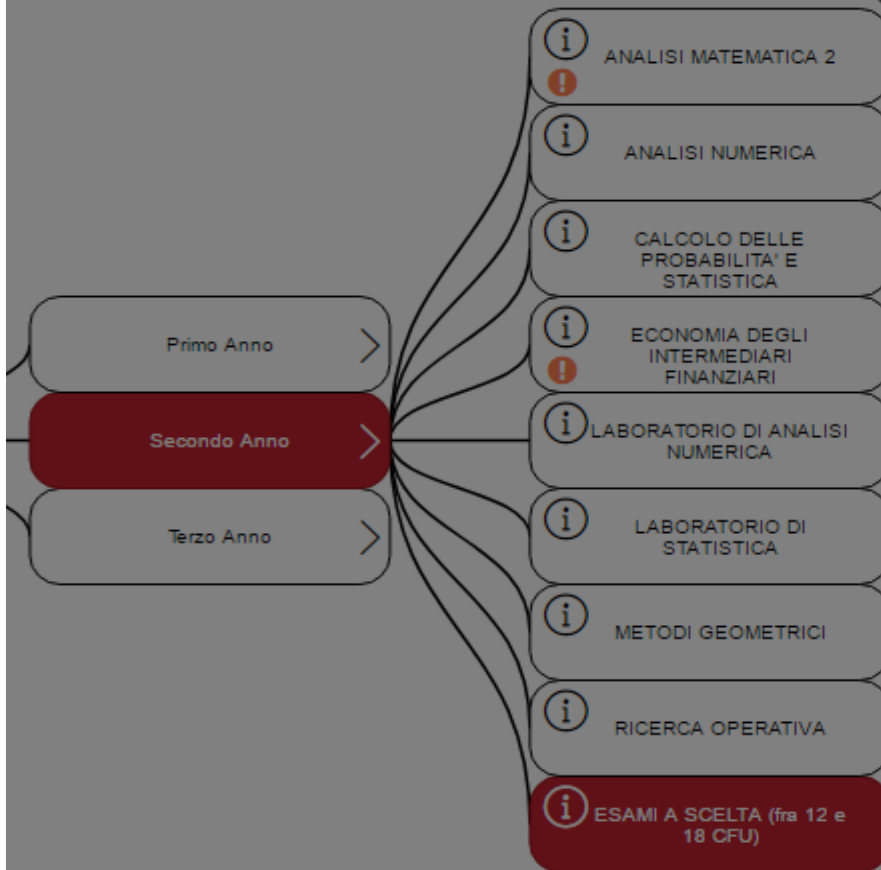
Primo Anno

Secondo Anno

Terzo Anno

ANALISI MATEMATICA 2

ANALISI NUMERICA

CALCOLO DELLE PROBABILITA' E STATISTICA

ECONOMIA DEGLI INTERMEDIARI FINANZIARI

LABORATORIO DI ANALISI NUMERICA

LABORATORIO DI STATISTICA

METODI GEOMETRICI

RICERCA OPERATIVA

ESAMI A SCELTA (fra 12 e 18 CFU)